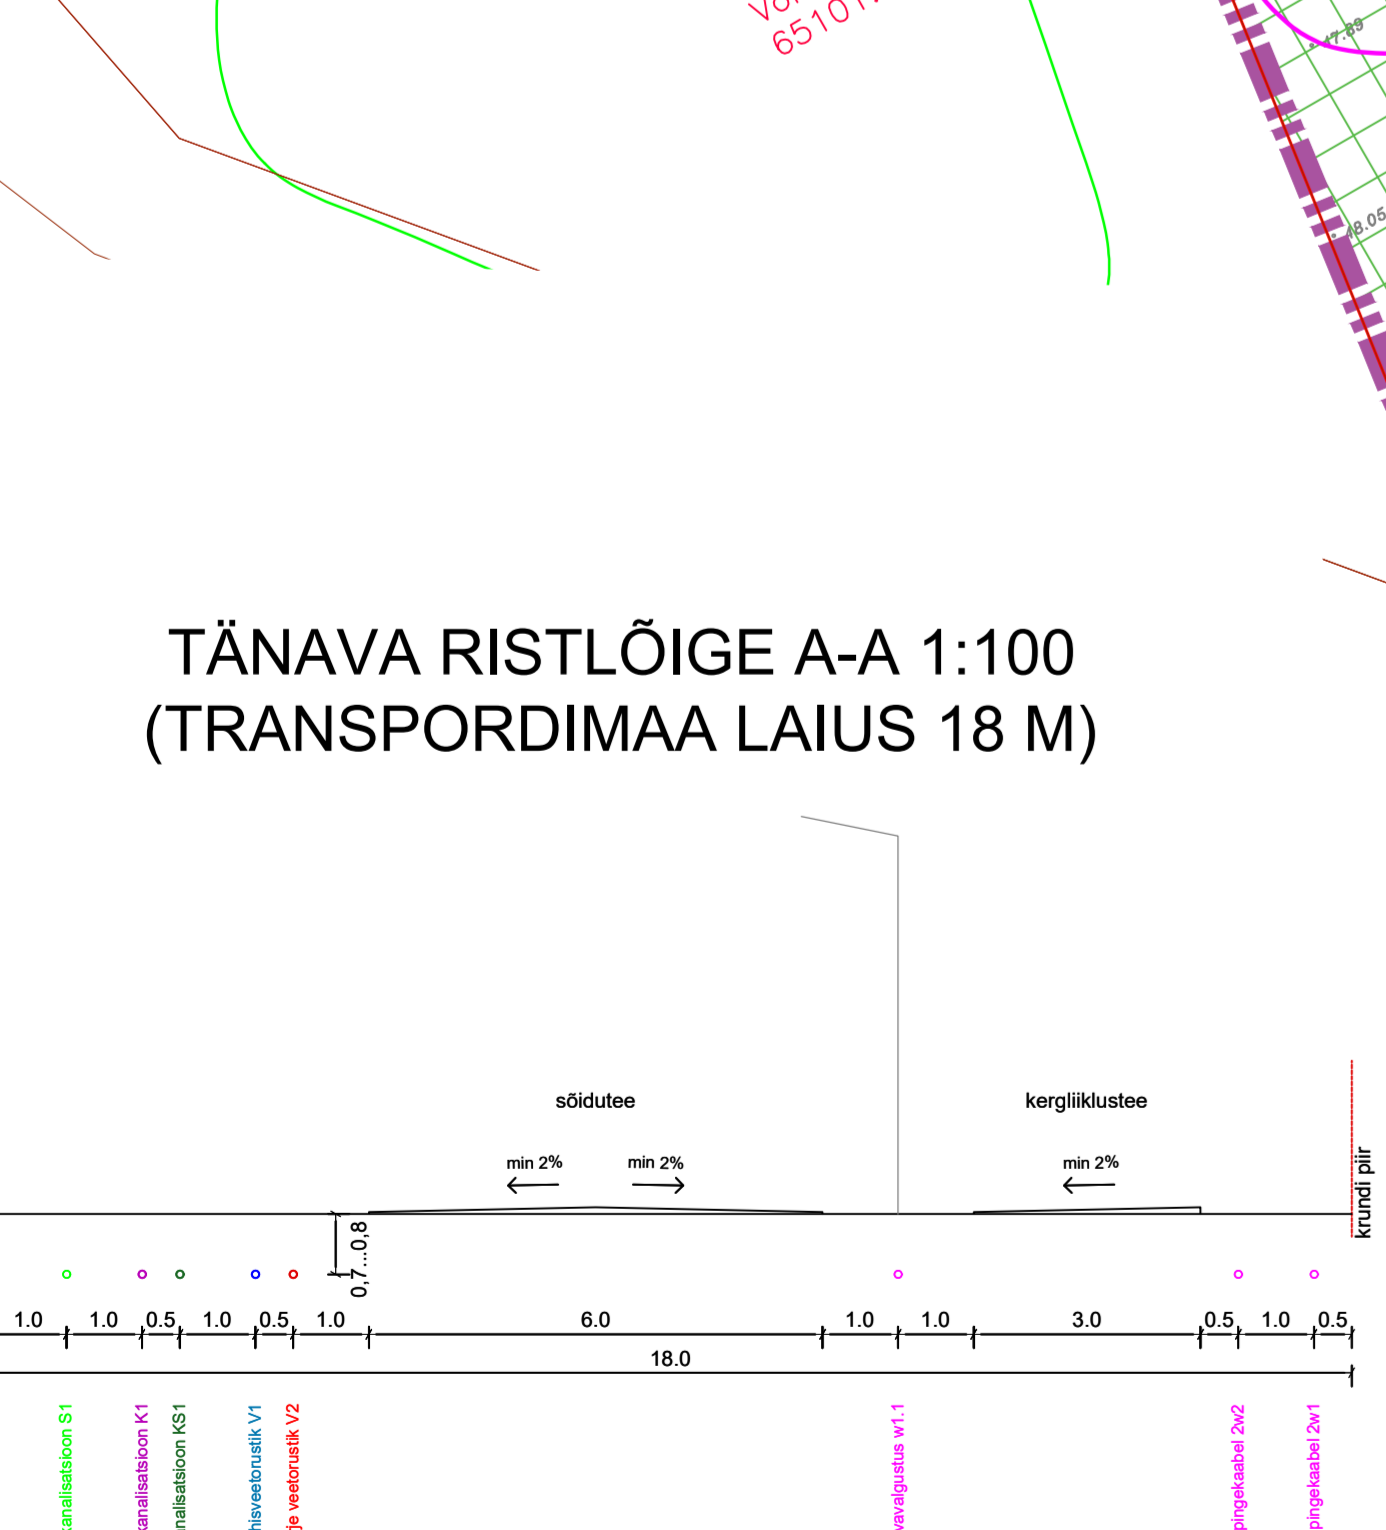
Vo
6510

17.89
18.05

TÄNAVA RISTLÕIGE A-A 1:100
(TRANSPORDIMAA LAIUS 18 M)

sõidutee

kergliiklustee

min 2%
min 2%
min 2%

krundi piir

0,7...0,8

1.0
1.0
0.5
1.0
0.5
1.0
6.0
1.0
1.0
3.0
0.5
1.0
0.5

18.0

kanalisatsioon S1
kanalisatsioon K1
nalisatsioon KS1
hisveetorustik V1
je veetorustik V2
valgustus w1.1
pingekaabel 2w2
pingekaabel 2w1